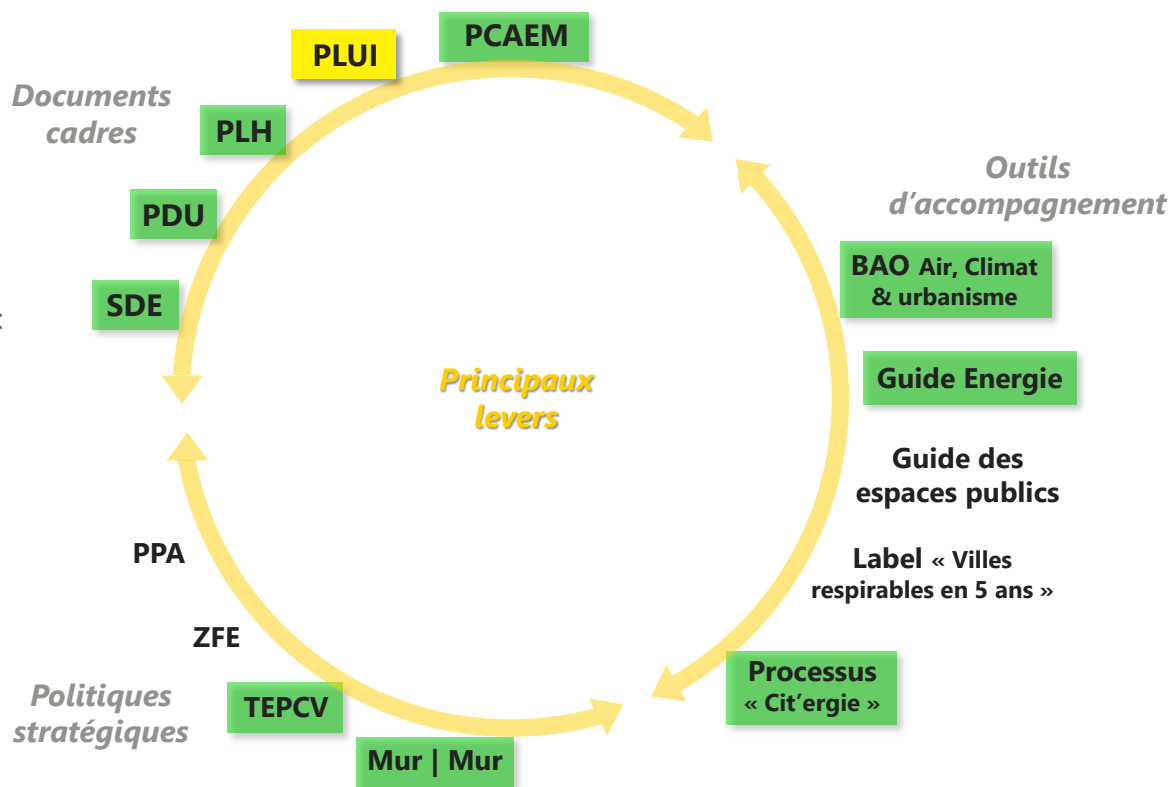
Documents cadres

PLUI

PCAEM

PLH

PDU

SDE

Outils d'accompagnement

BAO Air, Climat & urbanisme

Guide Energie

Guide des espaces publics

Label « Villes respirables en 5 ans »

Processus « Cit'ergie »

Principaux levers

PPA

ZFE

Politiques stratégiques

TEPCV

Mur | Mur